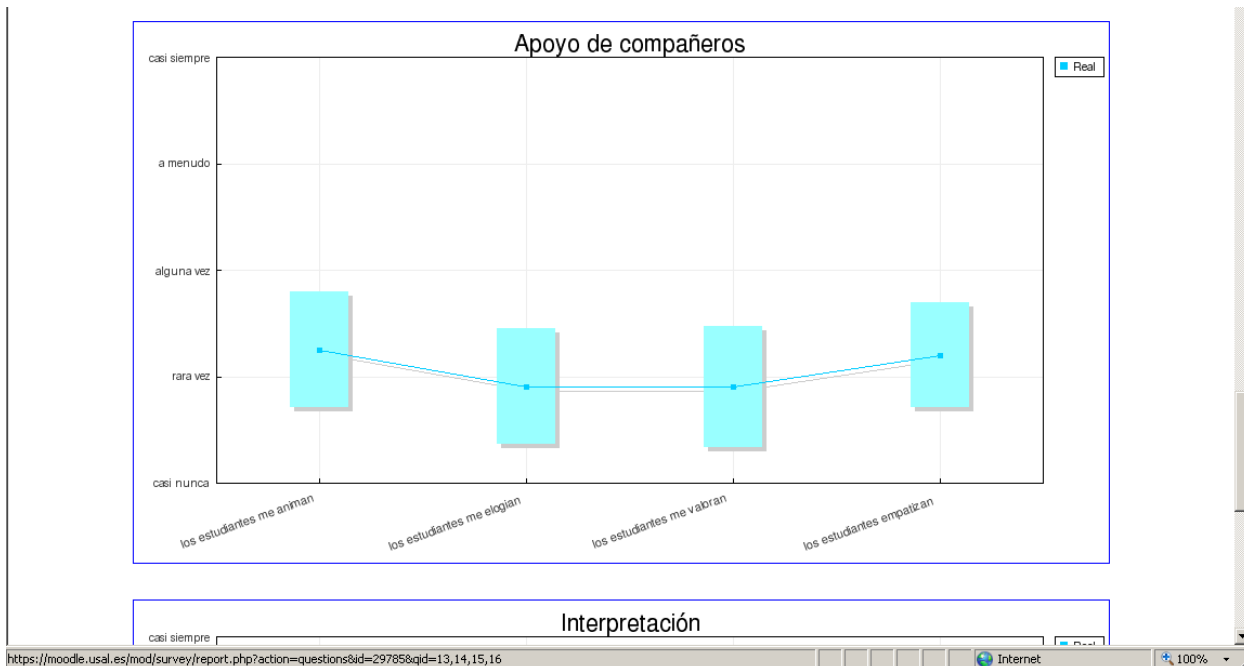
Apoyo de compañeros

Real

casi siempre

a menudo

alguna vez

rara vez

casi nunca

los estudiantes me animan

los estudiantes me elogian

los estudiantes me valoran

los estudiantes empatizan

Interpretación

casi siempre

Real

https://moodle.usal.es/mod/survey/report.php?action=questions&id=29785&qid=13,14,15,16

Internet

100%